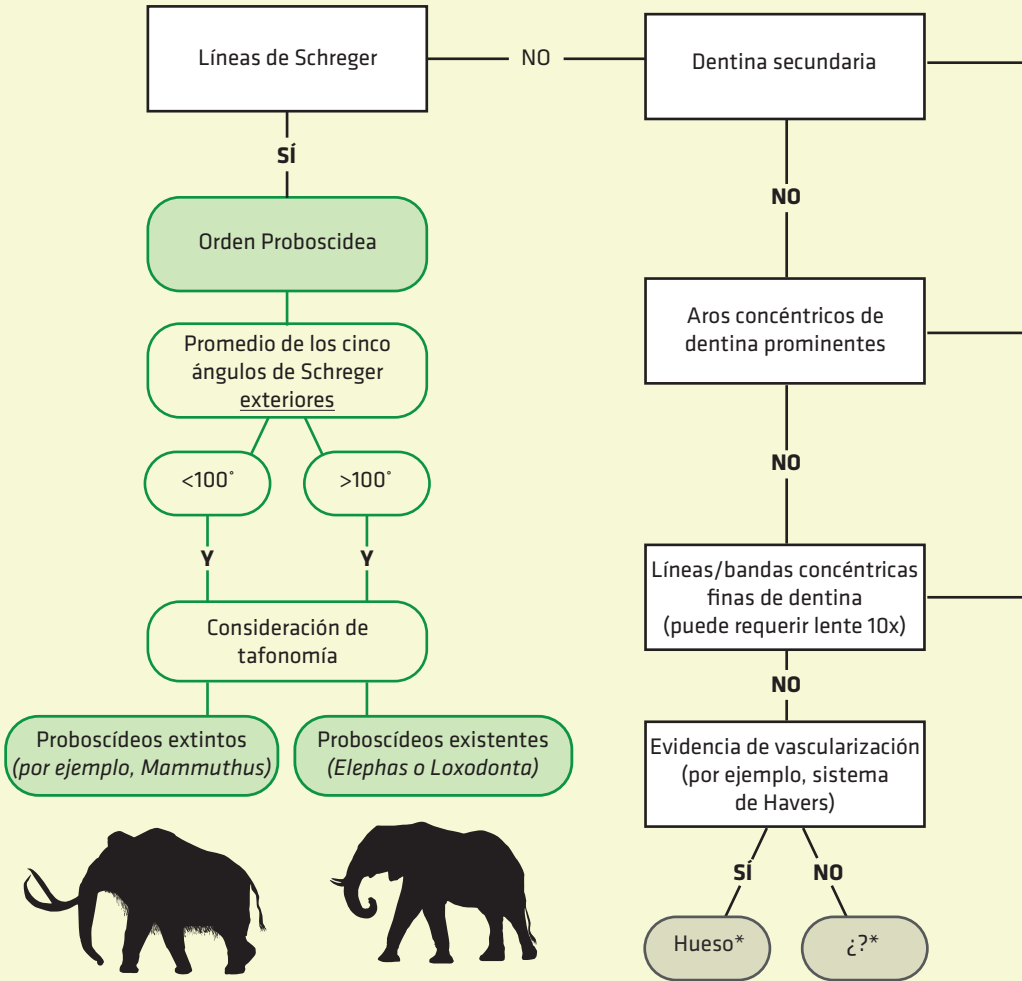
Líneas de Schreger

NO

Dentina secundaria

SÍ

Orden Proboscidea

Promedio de los cinco ángulos de Schreger exteriores

<100˚

>100˚

Y

Y

Consideración de tafonomía

Proboscídeos extintos *(por ejemplo, Mammuthus)*

Proboscídeos existentes *(Elephas o Loxodonta)*

NO

Aros concéntricos de dentina prominentes

NO

Líneas/bandas concéntricas finas de dentina (puede requerir lente 10x)

NO

Evidencia de vascularización (por ejemplo, sistema de Havers)

SÍ

NO

Hueso*

¿?*